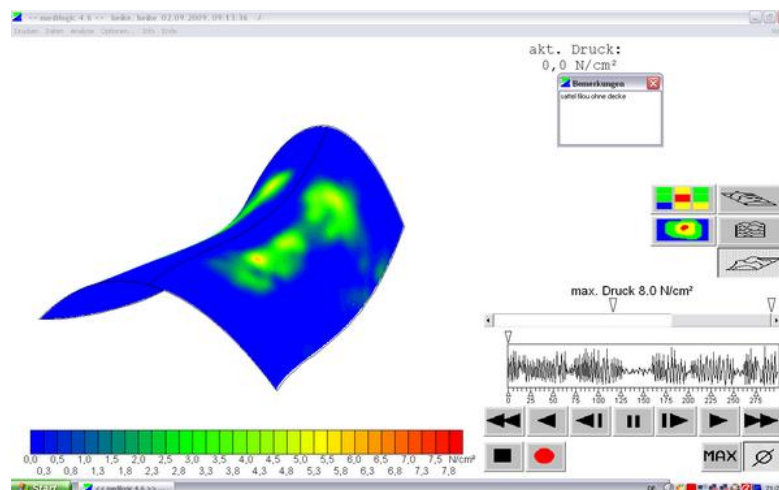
<< medilogic 4.6 >> beike, beike 02.09.2009, 09:13:36 /
Drucken Daten Analyse Optionen... Info Ende

akt. Druck:
0,0 N/cm²

Bemerkungen
sattel filou ohne decke

max. Druck 8.0 N/cm²

0 25 50 75 100 125 150 175 200 225 250 275

MAX

0,0 0,5 1,0 1,5 2,0 2,5 3,0 3,5 4,0 4,5 5,0 5,5 6,0 6,5 7,0 7,5 N/cm²
0,3 0,8 1,3 1,8 2,3 2,8 3,3 3,8 4,3 4,8 5,3 5,8 6,3 6,8 7,3 7,8

Start
<< medilogic 4.6 >>